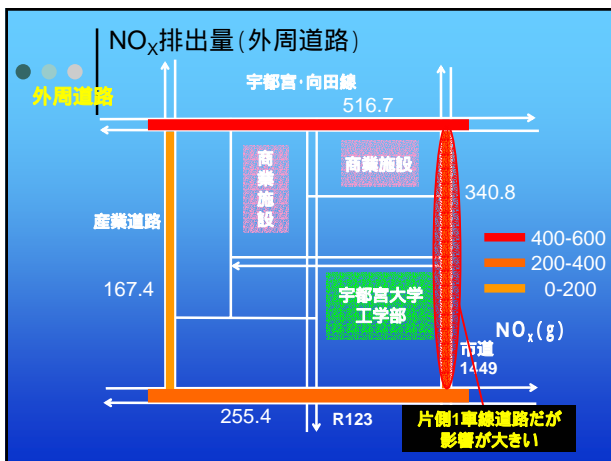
$NO_X$排出量（外周道路）

外周道路

宇都宮・向田線

516.7

商業施設

商業施設

340.8

産業道路

400-600

200-400

0-200

167.4

宇都宮大学工学部

$NO_X$(g)

市道

1449

255.4

R123

片側1車線道路だが影響が大きい